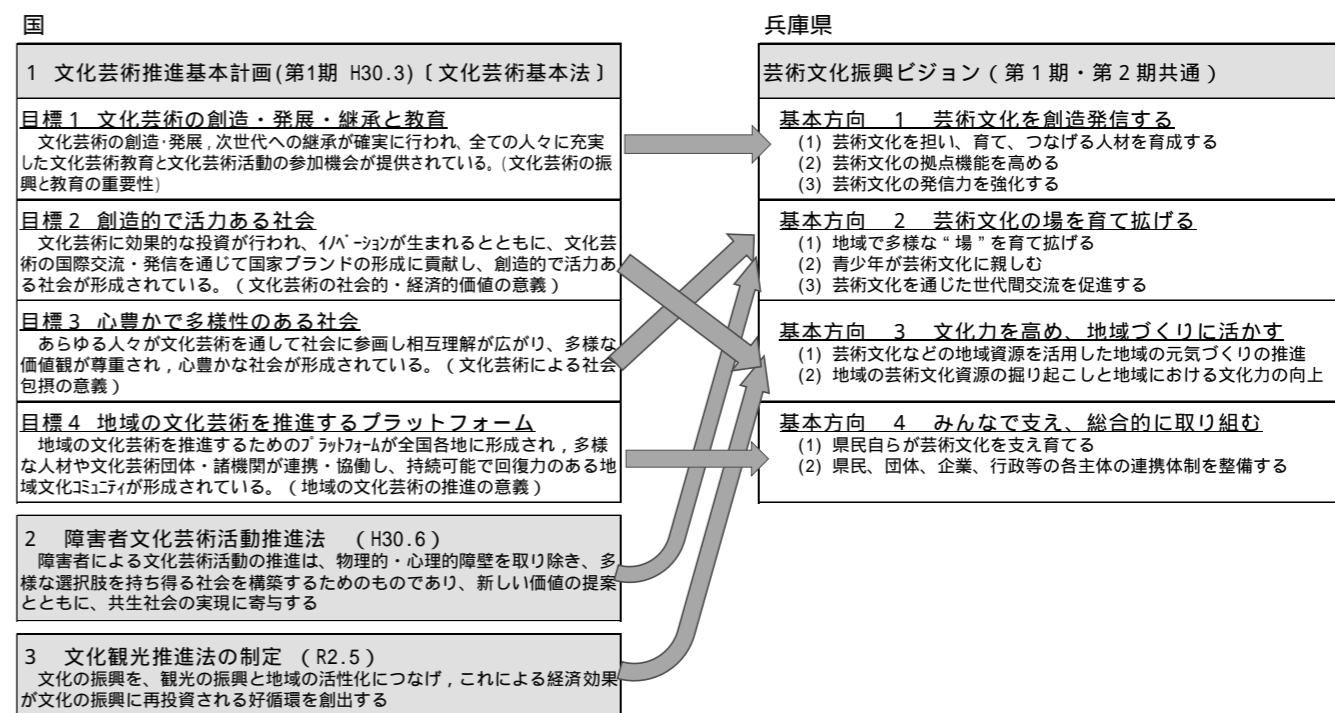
国

1　文化芸術推進基本計画(第1期　H30.3)〔文化芸術基本法〕

目標１　文化芸術の創造・発展・継承と教育
文化芸術の創造・発展，次世代への継承が確実に行われ、全ての人々に充実した文化芸術教育と文化芸術活動の参加機会が提供されている。(文化芸術の振興と教育の重要性)

目標２　創造的で活力ある社会
文化芸術に効果的な投資が行われ、ｲﾉﾍﾞｰｼｮﾝが生まれるとともに、文化芸術の国際交流・発信を通じて国家ブランドの形成に貢献し、創造的で活力ある社会が形成されている。（文化芸術の社会的・経済的価値の意義）

目標３　心豊かで多様性のある社会
あらゆる人々が文化芸術を通して社会に参画し相互理解が広がり、多様な価値観が尊重され，心豊かな社会が形成されている。（文化芸術による社会包摂の意義）

目標４　地域の文化芸術を推進するプラットフォーム
地域の文化芸術を推進するためのﾌﾟﾗｯﾄﾌｫｰﾑが全国各地に形成され，多様な人材や文化芸術団体・諸機関が連携・協働し、持続可能で回復力のある地域文化ｺﾐｭﾆﾃｨが形成されている。（地域の文化芸術の推進の意義）

2　障害者文化芸術活動推進法　（H30.6）
障害者による文化芸術活動の推進は、物理的・心理的障壁を取り除き、多様な選択肢を持ち得る社会を構築するためのものであり、新しい価値の提案とともに、共生社会の実現に寄与する

3　文化観光推進法の制定　（R2.5）
文化の振興を、観光の振興と地域の活性化につなげ，これによる経済効果が文化の振興に再投資される好循環を創出する

兵庫県

芸術文化振興ビジョン（第１期・第２期共通）

基本方向　1　芸術文化を創造発信する
(1) 芸術文化を担い、育て、つなげる人材を育成する
(2) 芸術文化の拠点機能を高める
(3) 芸術文化の発信力を強化する

基本方向　2　芸術文化の場を育て拡げる
(1) 地域で多様な“場”を育て拡げる
(2) 青少年が芸術文化に親しむ
(3) 芸術文化を通じた世代間交流を促進する

基本方向　3　文化力を高め、地域づくりに活かす
(1) 芸術文化などの地域資源を活用した地域の元気づくりの推進
(2) 地域の芸術文化資源の掘り起こしと地域における文化力の向上

基本方向　4　みんなで支え、総合的に取り組む
(1) 県民自らが芸術文化を支え育てる
(2) 県民、団体、企業、行政等の各主体の連携体制を整備する